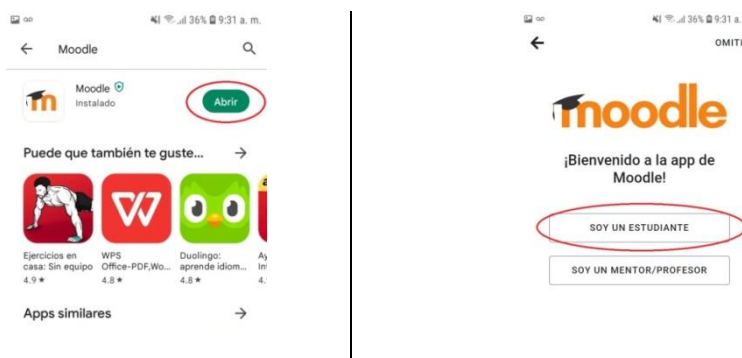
36% 9:31 a. m.

Moodle

Moodle
Instalado

Abrir

Puede que también te guste...

Ejercicios en casa: Sin equipo
4.9 ★

WPS Office-PDF,Wo...
4.8 ★

Duolingo: aprende idiom...
4.8 ★

Apps similares

36% 9:31 a.

OMITI

moodle

¡Bienvenido a la app de Moodle!

SOY UN ESTUDIANTE

SOY UN MENTOR/PROFESOR